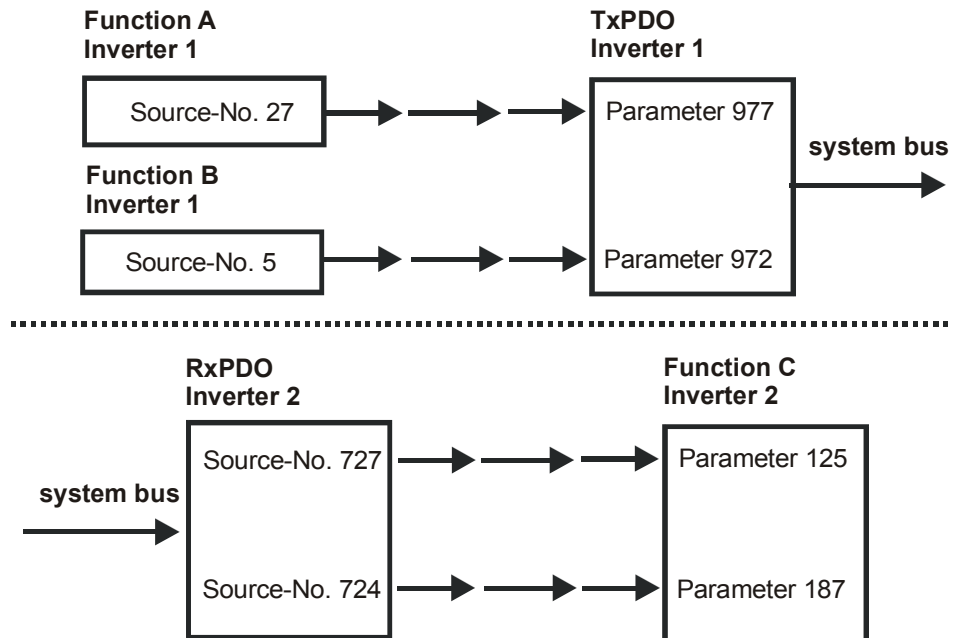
Function A
Inverter 1

Source-No. 27

TxPDO
Inverter 1

Parameter 977

system bus

Function B
Inverter 1

Source-No. 5

Parameter 972

RxPDO
Inverter 2

Function C
Inverter 2

Source-No. 727

Parameter 125

system bus

Source-No. 724

Parameter 187